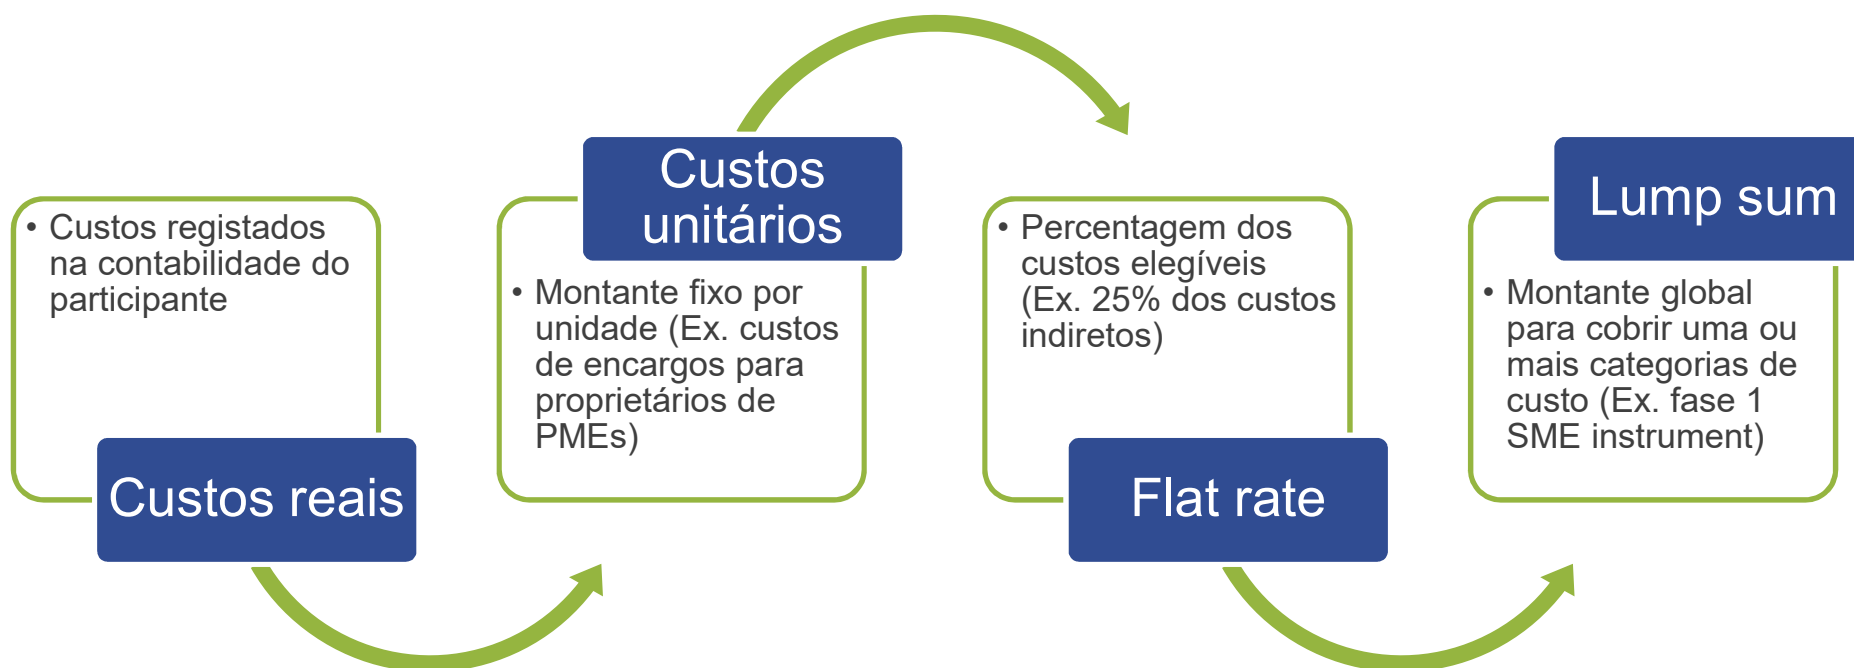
• Custos registados na contabilidade do participante

Custos reais

Custos unitários

• Montante fixo por unidade (Ex. custos de encargos para proprietários de PMEs)

• Percentagem dos custos elegíveis (Ex. 25% dos custos indiretos)

Flat rate

Lump sum

• Montante global para cobrir uma ou mais categorias de custo (Ex. fase 1 SME instrument)